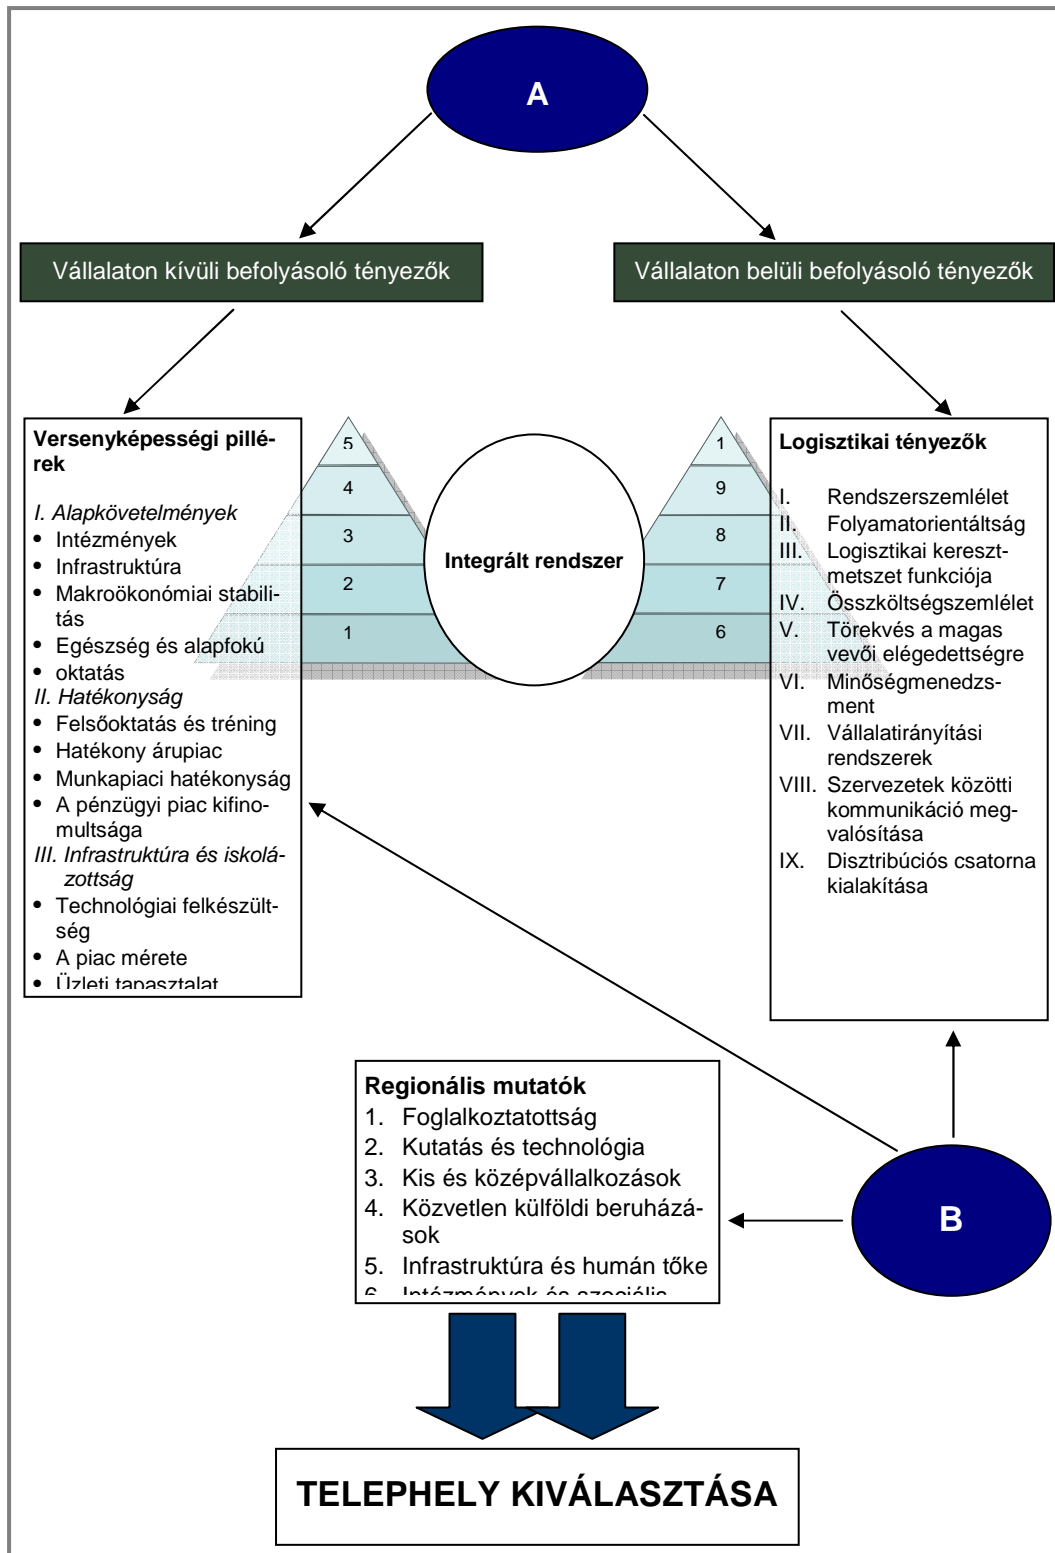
A

Vállalaton kívüli befolyásoló tényezők

Vállalaton belüli befolyásoló tényezők

Versenyképességi pillérek

I. Alapkövetelmények
• Intézmények
• Infrastruktúra
• Makroökonómiai stabilitás
• Egészség és alapfokú
• oktatás
II. Hatékonyság
• Felsőoktatás és tréning
• Hatékony árupiac
• Munkapiaci hatékonyság
• A pénzügyi piac kifinomultsága
III. Infrastruktúra és iskolázottság
• Technológiai felkészültség
• A piac mérete
• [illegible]

5
4
3
2
1

Integrált rendszer

1
9
8
7
6

Logisztikai tényezők

I. Rendszerszemlélet
II. Folyamatorientáltság
III. Logisztikai keresztmetszet funkciója
IV. Összköltségszemlélet
V. Törekvés a magas vevői elégedettségre
VI. Minőségmenedzsment
VII. Vállalatirányítási rendszerek
VIII. Szervezetek közötti kommunikáció megvalósítása
IX. Disztribúciós csatorna kialakítása

Regionális mutatók
1. Foglalkoztatottság
2. Kutatás és technológia
3. Kis és középvállalkozások
4. Közvetlen külföldi beruházások
5. Infrastruktúra és humán tőke
6. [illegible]

B

TELEPHELY KIVÁLASZTÁSA